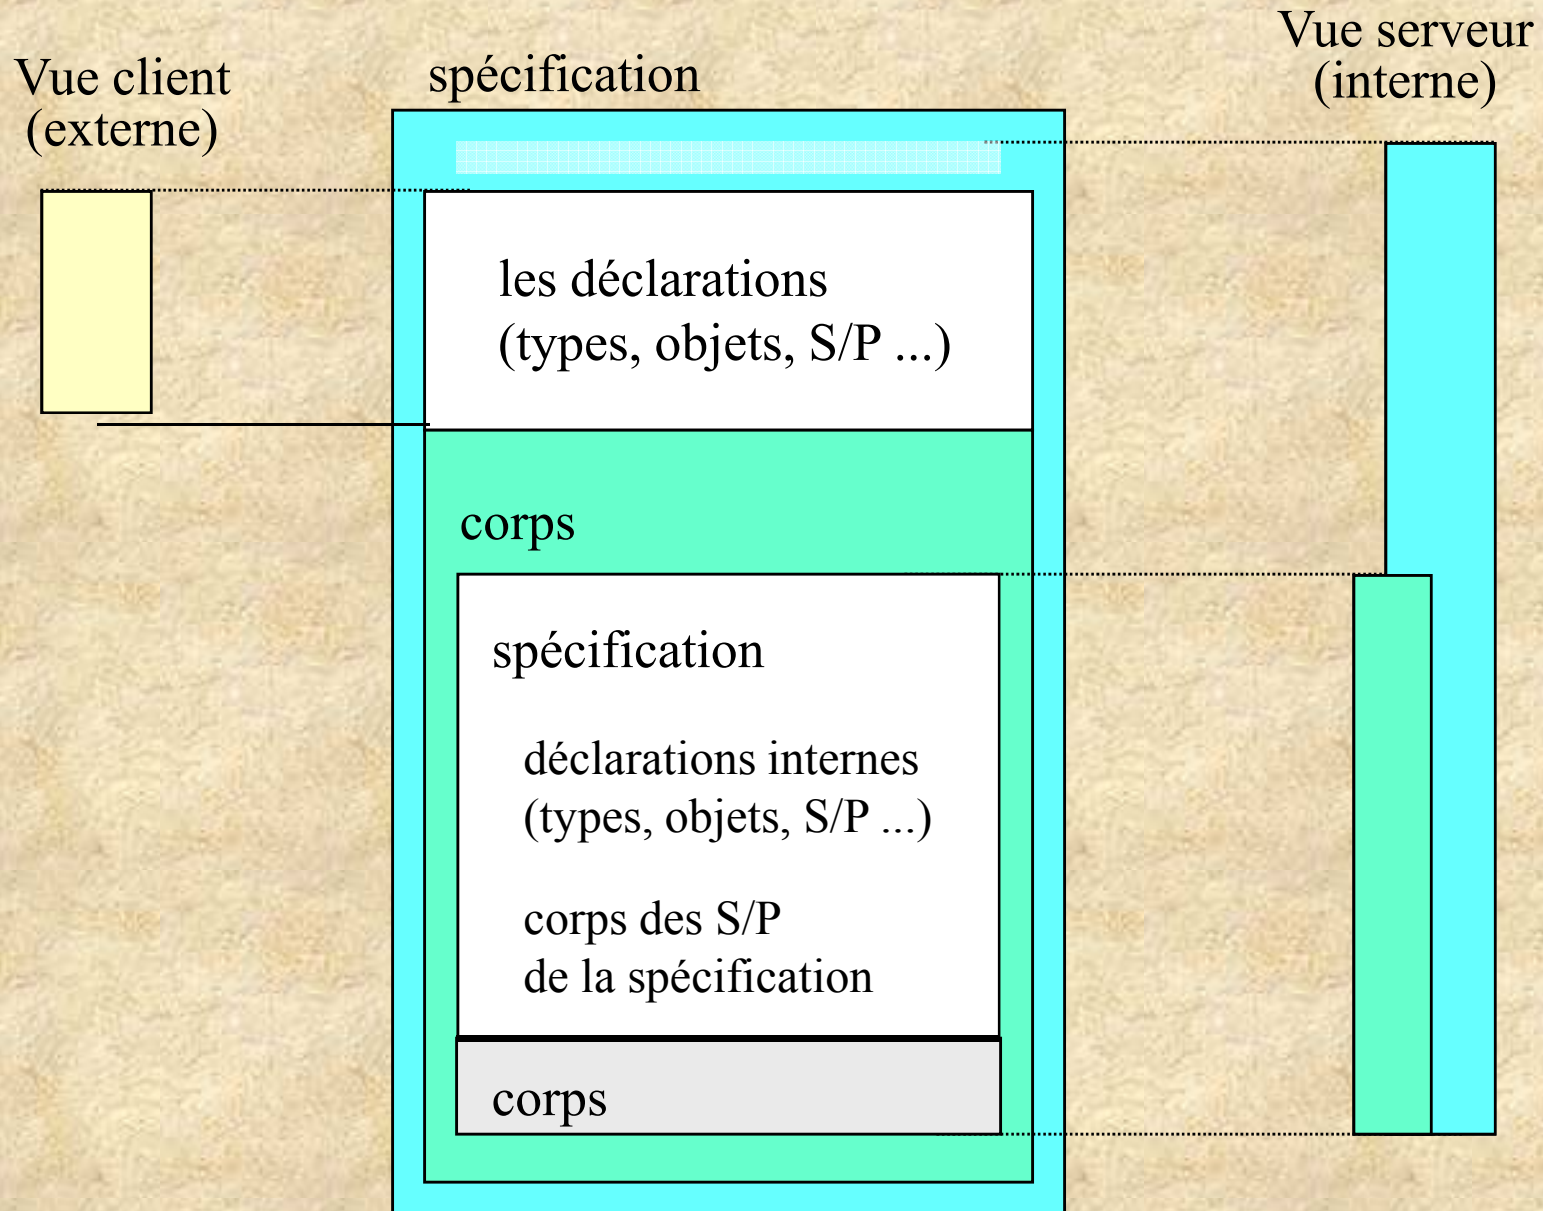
Vue client
(externe)

spécification

Vue serveur
(interne)

les déclarations
(types, objets, S/P ...)

corps

spécification

déclarations internes
(types, objets, S/P ...)

corps des S/P
de la spécification

corps